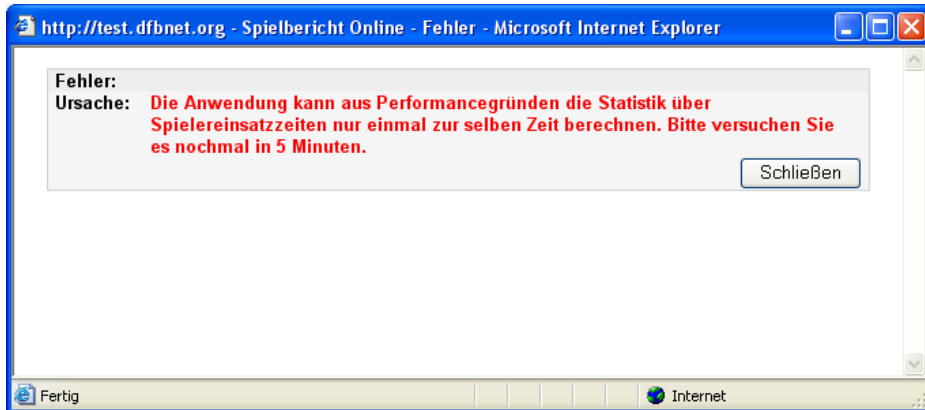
http://test.dfbnet.org - Spielbericht Online - Fehler - Microsoft Internet Explorer

Fehler:
Ursache: Die Anwendung kann aus Performancegründen die Statistik über Spielereinsatzzeiten nur einmal zur selben Zeit berechnen. Bitte versuchen Sie es nochmal in 5 Minuten.

Schließen

Fertig

Internet